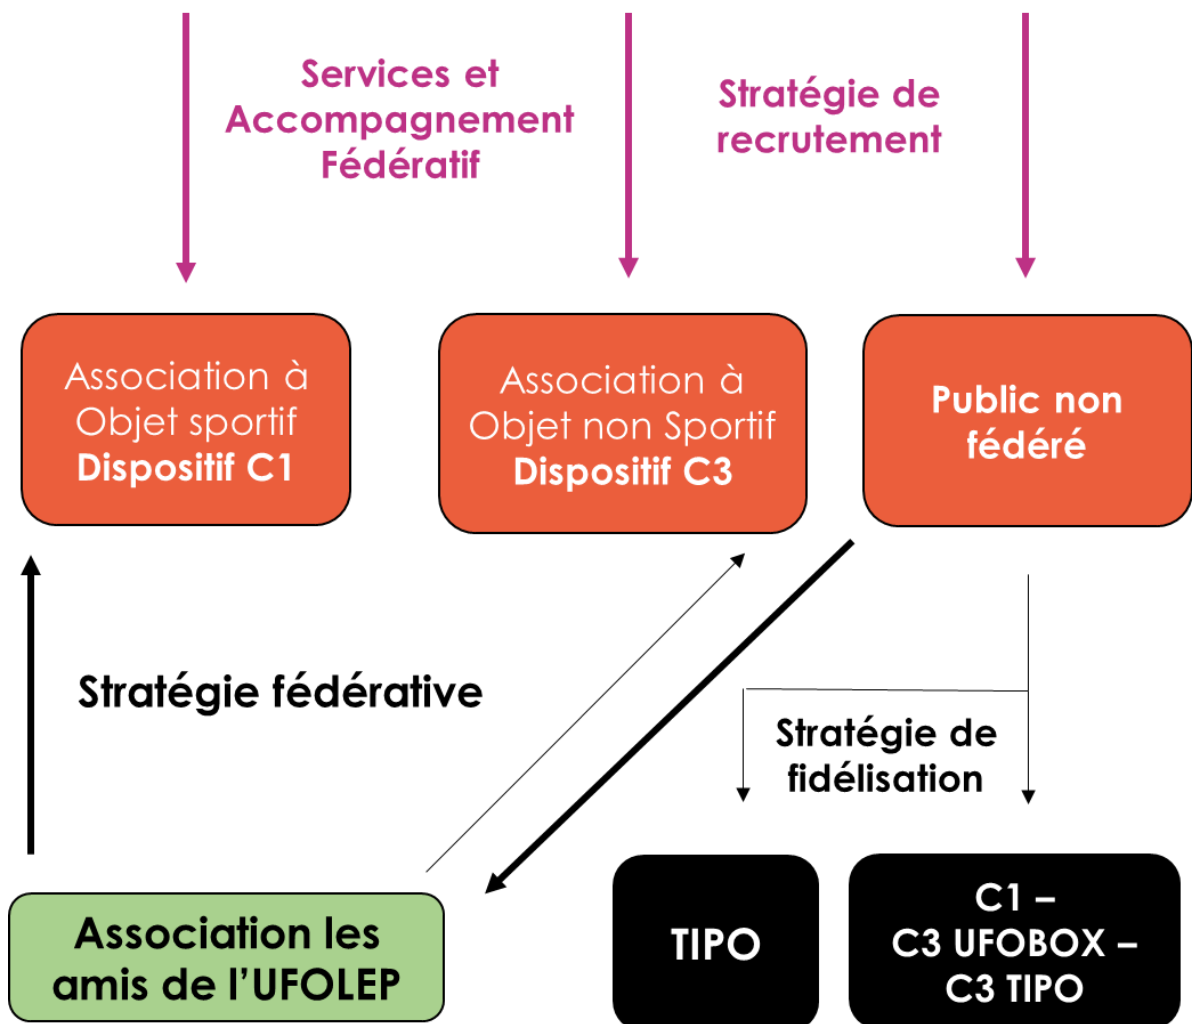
Services et Accompagnement Fédératif

Stratégie de recrutement

Association à Objet sportif
**Dispositif C1**

Association à Objet non Sportif
**Dispositif C3**

**Public non fédéré**

**Stratégie fédérative**

**Stratégie de fidélisation**

**Association les amis de l'UFOLEP**

**TIPO**

**C1 – C3 UFOBOX – C3 TIPO**